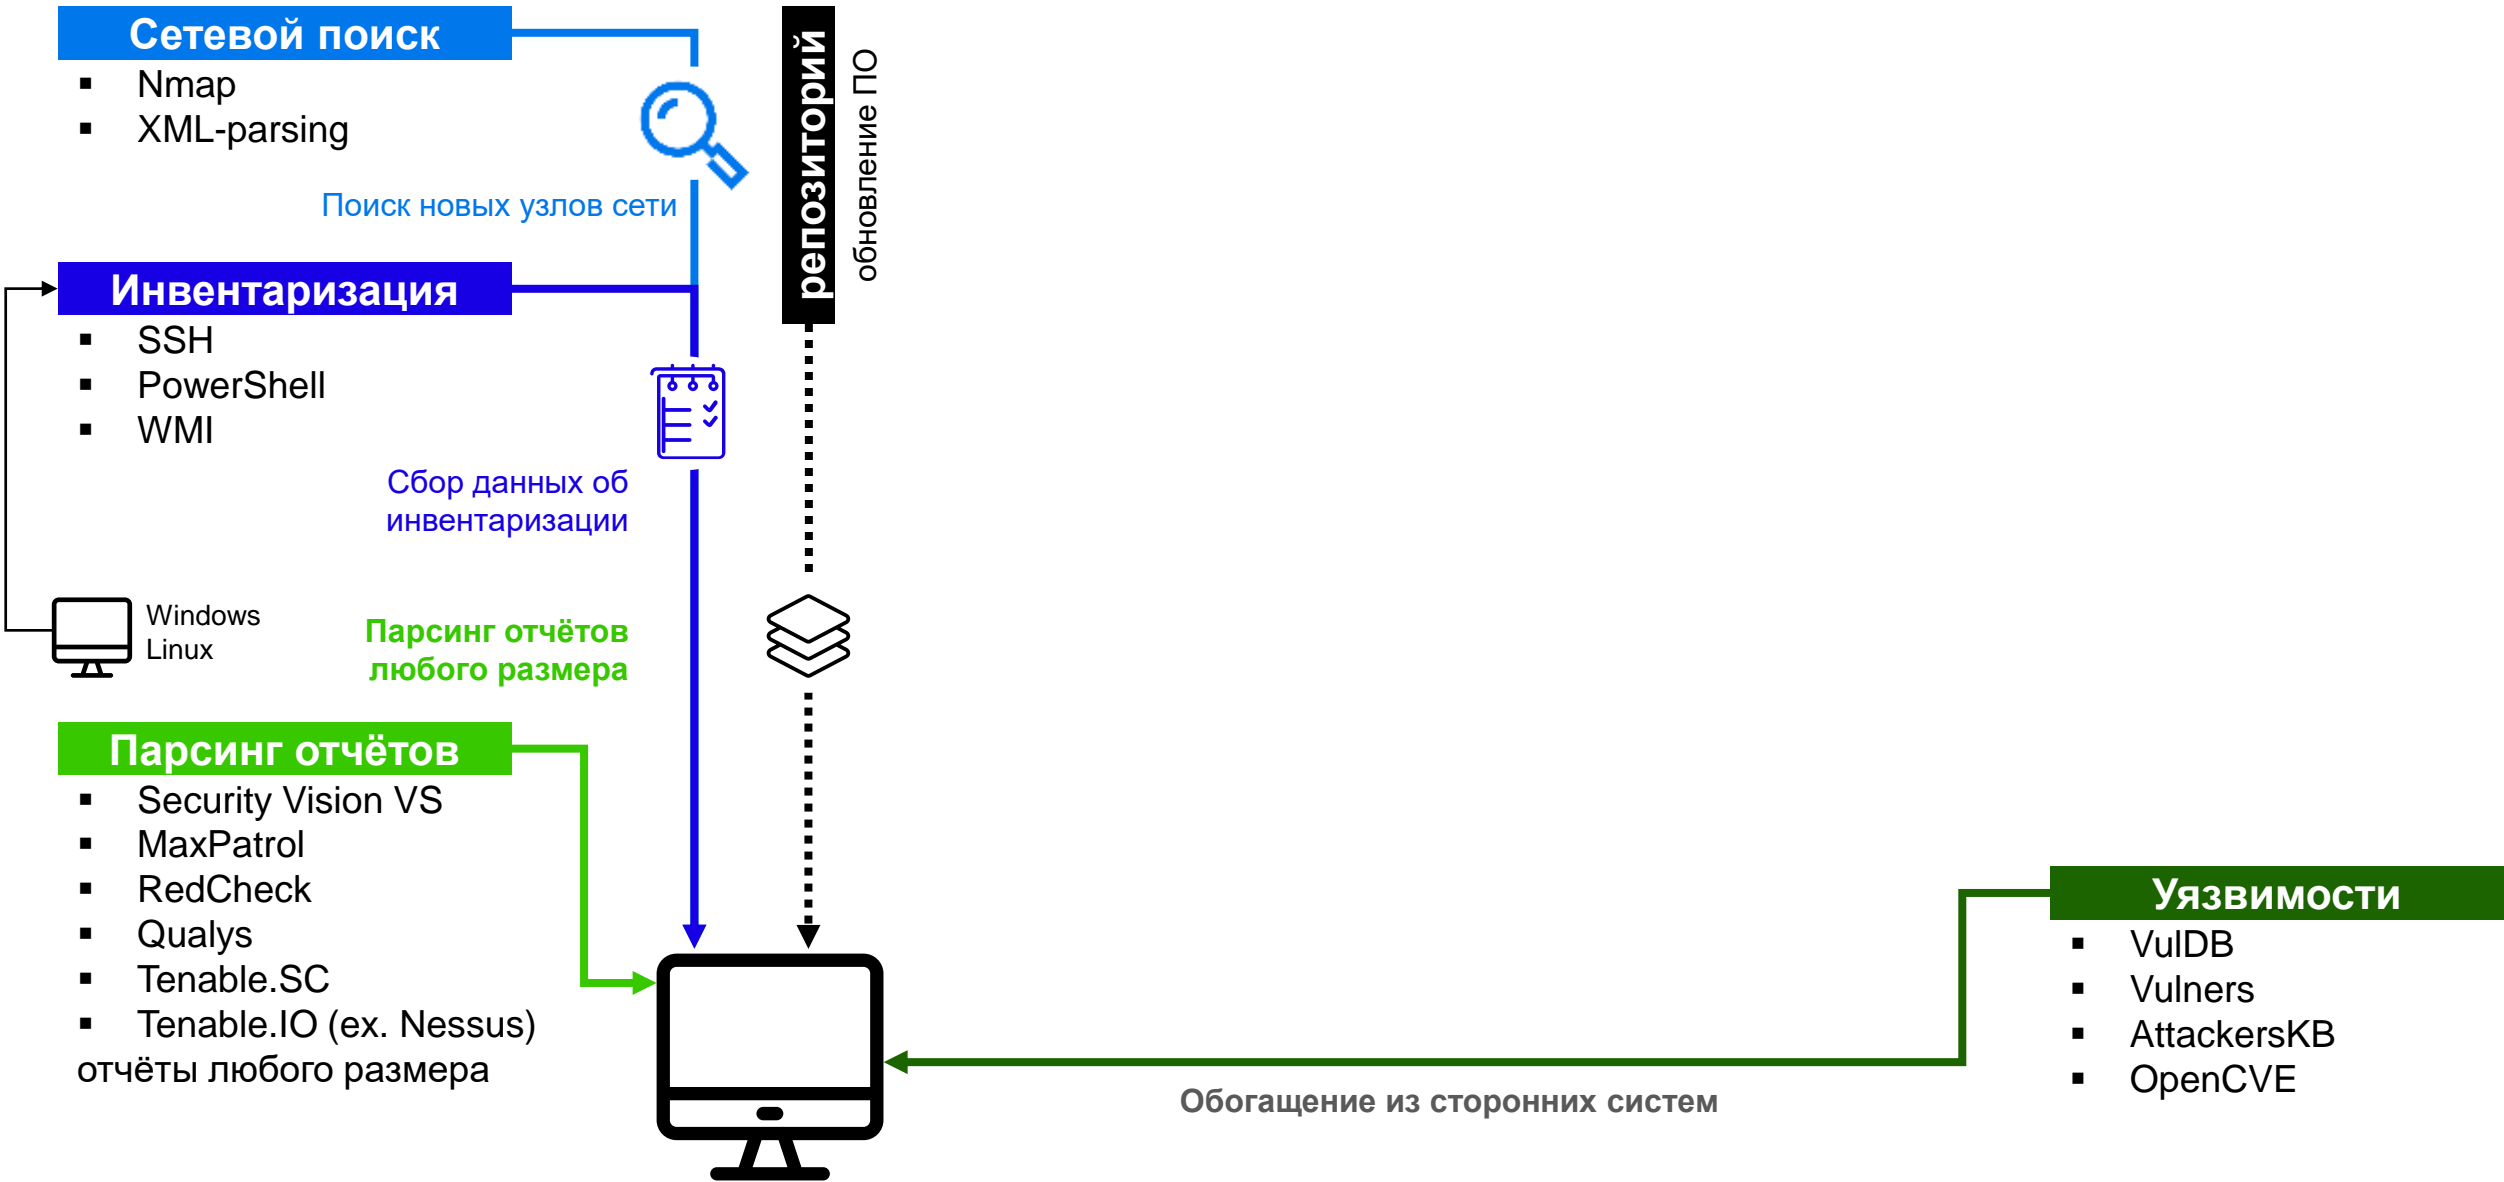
Сетевой поиск
- Nmap
- XML-parsing

Поиск новых узлов сети

репозиторий
обновление ПО

Инвентаризация
- SSH
- PowerShell
- WMI

Сбор данных об инвентаризации

Windows
Linux

Парсинг отчётов любого размера

Парсинг отчётов
- Security Vision VS
- MaxPatrol
- RedCheck
- Qualys
- Tenable.SC
- Tenable.IO (ex. Nessus)

отчёты любого размера

Уязвимости
- VulDB
- Vulners
- AttackersKB
- OpenCVE

Обогащение из сторонних систем